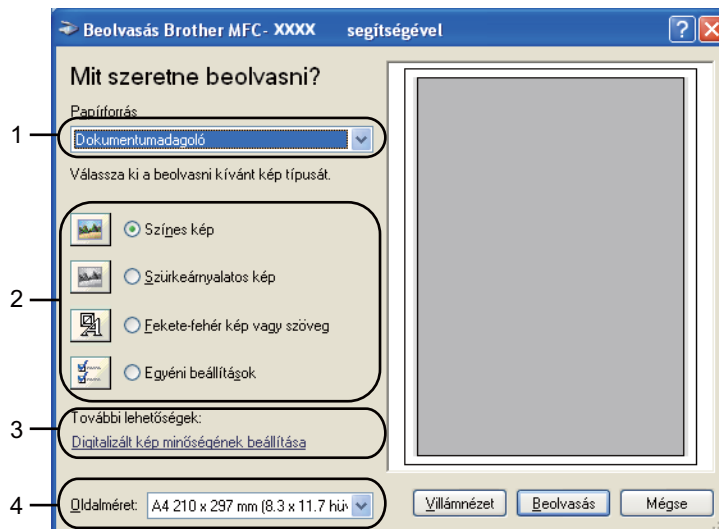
Beolvasás Brother MFC- XXXX segítségével

Mit szeretne beolvasni?

Papírforrás

Dokumentumadagoló

Válassza ki a beolvasni kívánt kép típusát.

Színes kép

Szürkeárnyalatos kép

Fekete-fehér kép vagy szöveg

Egyéni beállítások

További lehetőségek:

Digitalizált kép minőségének beállítása

Oldalméret: A4 210 x 297 mm (8.3 x 11.7 hüv

Villámnézet

Beolvasás

Mégse

1

2

3

4